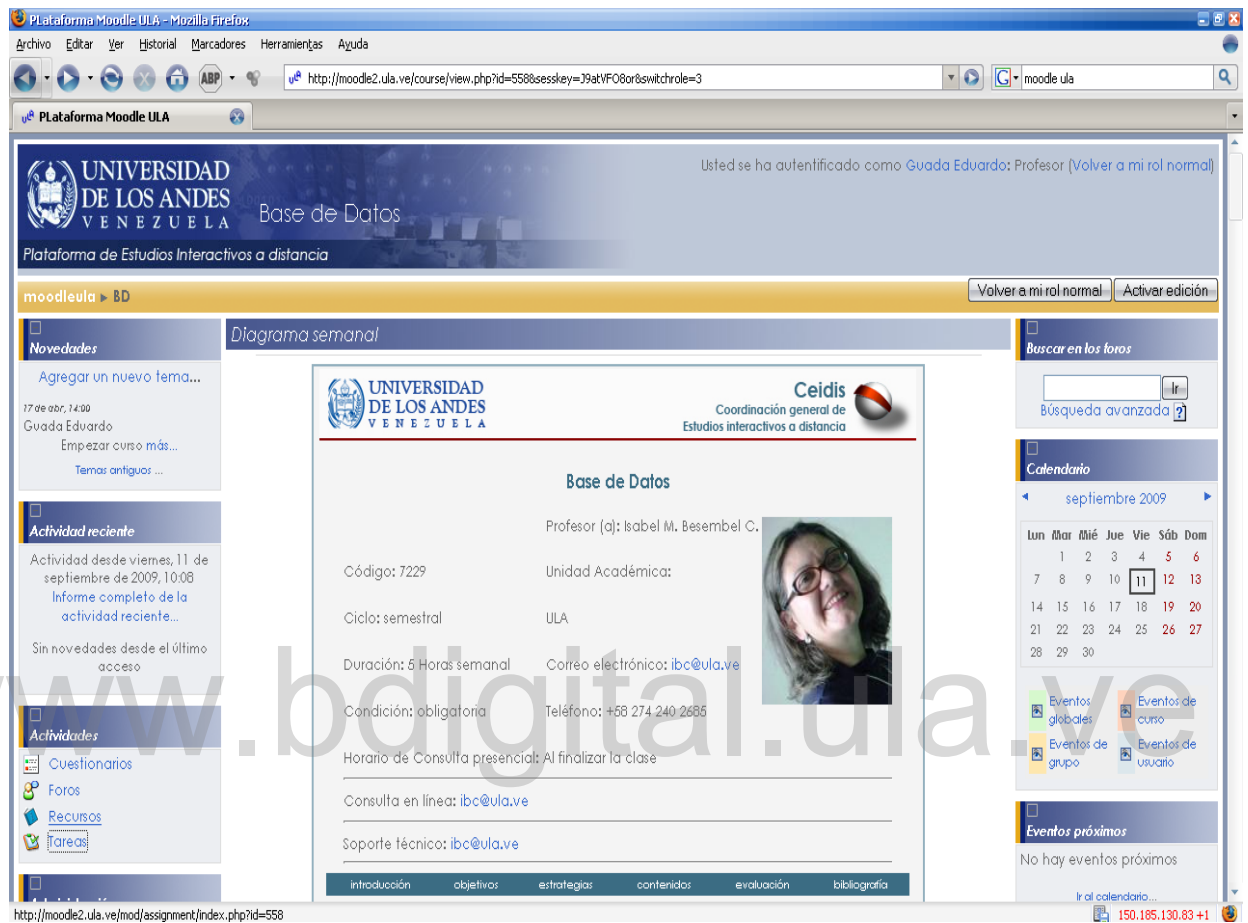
PLataforma Moodle ULA - Mozilla Firefox

Archivo Editar Ver Historial Marcadores Herramientas Ayuda

http://moodle2.ula.ve/course/view.php?id=558&sesskey=J9atVFO8or&switchrole=3

moodle ula

PLataforma Moodle ULA

UNIVERSIDAD DE LOS ANDES VENEZUELA

Base de Datos

Plataforma de Estudios Interactivos a distancia

Usted se ha autentificado como Guada Eduardo: Profesor (Volver a mi rol normal)

moodleula ▶ BD

Volver a mi rol normal | Activar edición

Novedades

Agregar un nuevo tema...

17 de abr, 14:00
Guada Eduardo
Empezar curso más...

Temas antiguos ...

Actividad reciente

Actividad desde viernes, 11 de septiembre de 2009, 10:08
Informe completo de la actividad reciente...

Sin novedades desde el último acceso

Actividades

Cuestionarios
Foros
Recursos
Tareas

Diagrama semanal

UNIVERSIDAD DE LOS ANDES VENEZUELA

Ceidis
Coordinación general de Estudios interactivos a distancia

Base de Datos

Profesor (a): Isabel M. Besembel C.

Código: 7229

Unidad Académica:

Ciclo: semestral

ULA

Duración: 5 Horas semanal

Correo electrónico: ibc@ula.ve

Condición: obligatoria

Teléfono: +58 274 240 2685

Horario de Consulta presencial: Al finalizar la clase

Consulta en línea: ibc@ula.ve

Soporte técnico: ibc@ula.ve

introducción | objetivos | estrategias | contenidos | evaluación | bibliografía

Buscar en los foros

Ir

Búsqueda avanzada

Calendario

septiembre 2009

| Lun | Mar | Mié | Jue | Vie | Sáb | Dom |
|---|---|---|---|---|---|---|
| | 1 | 2 | 3 | 4 | 5 | 6 |
| 7 | 8 | 9 | 10 | 11 | 12 | 13 |
| 14 | 15 | 16 | 17 | 18 | 19 | 20 |
| 21 | 22 | 23 | 24 | 25 | 26 | 27 |
| 28 | 29 | 30 | | | | |

Eventos globales
Eventos de curso
Eventos de grupo
Eventos de usuario

Eventos próximos

No hay eventos próximos

Ir al calendario...

www.bdigital.ula.ve

http://moodle2.ula.ve/mod/assignment/index.php?id=558

150.185.130.83 +1